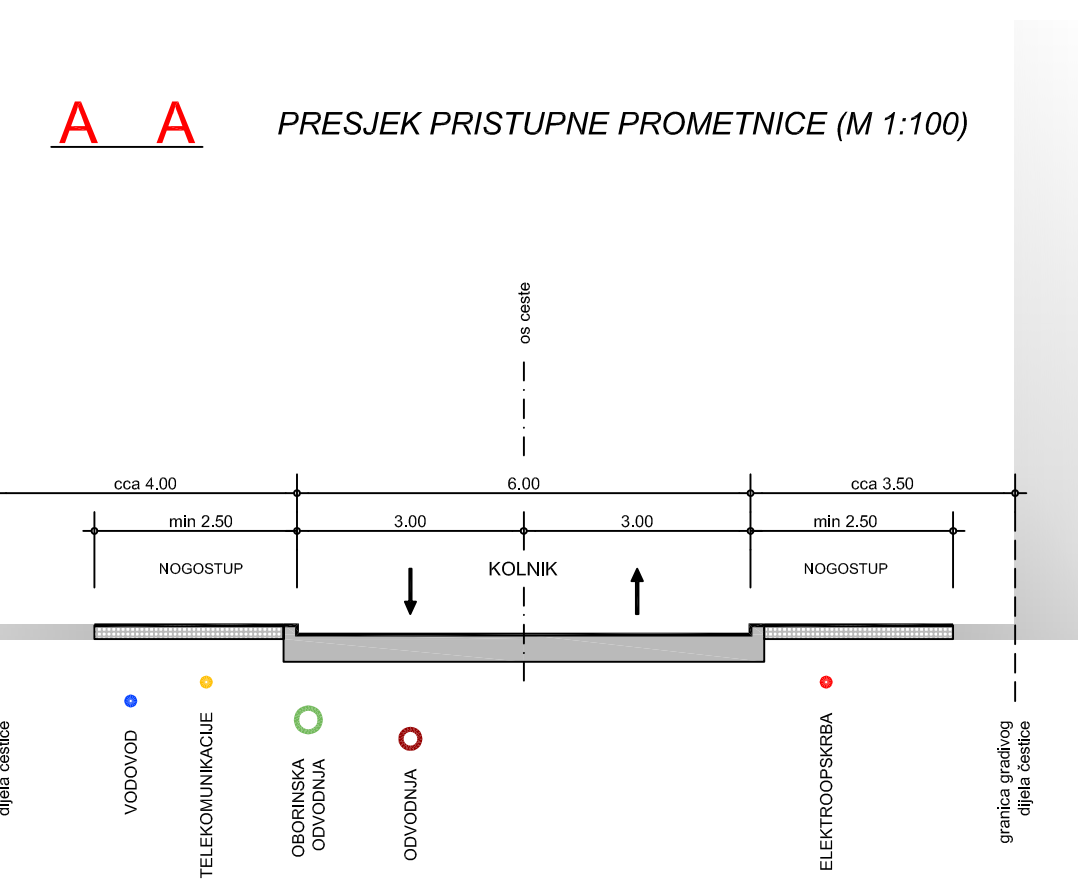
A A

PRESJEK PRISTUPNE PROMETNICE (M 1:100)

os ceste

cca 4.00
6.00
cca 3.50

min 2.50
3.00
3.00
min 2.50

NOGOSTUP
KOLNIK
NOGOSTUP

dijela čestice
VODOVOD
TELEKOMUNIKACIJE
OBORINSKA ODVODNJA
ODVODNJA
ELEKTROOPSKRBA
granica gradivog dijela čestice